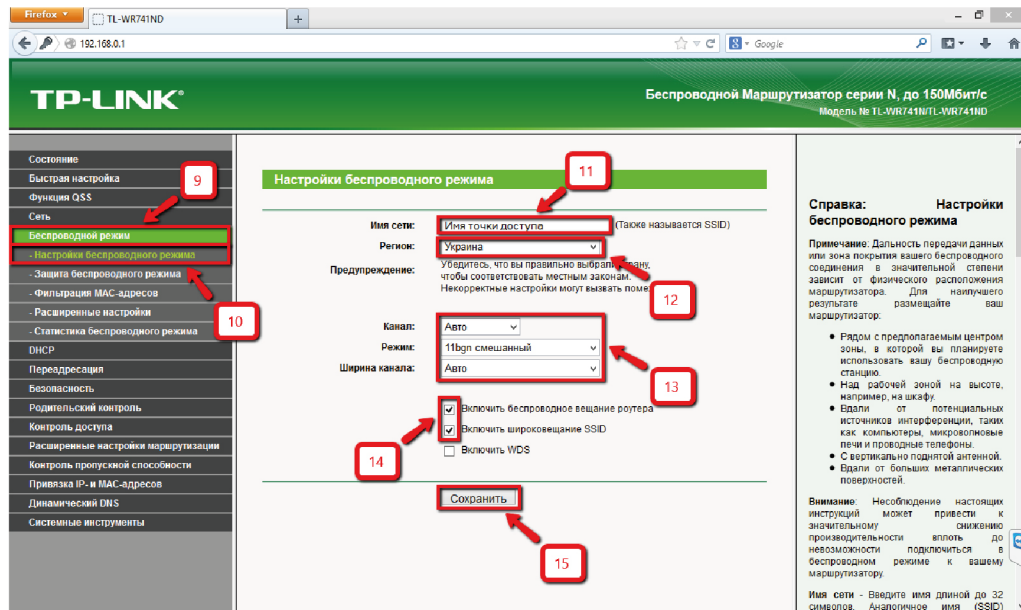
Firefox
TL-WR741ND
+
192.168.0.1
Google

TP-LINK
Беспроводной Маршрутизатор серии N, до 150Мбит/с
Модель № TL-WR741N/TL-WR741ND

Состояние
Быстрая настройка
Функция QSS
Сеть
Беспроводной режим
- Настройки беспроводного режима
- Защита беспроводного режима
- Фильтрация MAC-адресов
- Расширенные настройки
- Статистика беспроводного режима
DHCP
Переадресация
Безопасность
Родительский контроль
Контроль доступа
Расширенные настройки маршрутизации
Контроль пропускной способности
Привязка IP- и MAC-адресов
Динамический DNS
Системные инструменты

9
10

Настройки беспроводного режима
11
Имя сети: Имя точки доступа (Также называется SSID)
Регион: Украина
Предупреждение: Убедитесь, что вы правильно выбрали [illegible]рану, чтобы соответствовать местным законам. Некорректные настройки могут вызвать поме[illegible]
12
Канал: Авто
Режим: 11bgn смешанный
Ширина канала: Авто
13
Включить беспроводное вещание роутера
Включить широковещание SSID
Включить WDS
14
Сохранить
15

Справка: Настройки беспроводного режима

Примечание: Дальность передачи данных или зона покрытия вашего беспроводного соединения в значительной степени зависит от физического расположения маршрутизатора. Для наилучшего результата размещайте ваш маршрутизатор:

Рядом с предполагаемым центром зоны, в которой вы планируете использовать вашу беспроводную станцию.
Над рабочей зоной на высоте, например, на шкафу.
Вдали от потенциальных источников интерференции, таких как компьютеры, микроволновые печи и проводные телефоны.
С вертикально поднятой антенной.
Вдали от больших металлических поверхностей.

Внимание: Несоблюдение настоящих инструкций может привести к значительному снижению производительности вплоть до невозможности подключиться в беспроводном режиме к вашему маршрутизатору.

Имя сети - Введите имя длиной до 32 символов. Аналогичное имя (SSID)